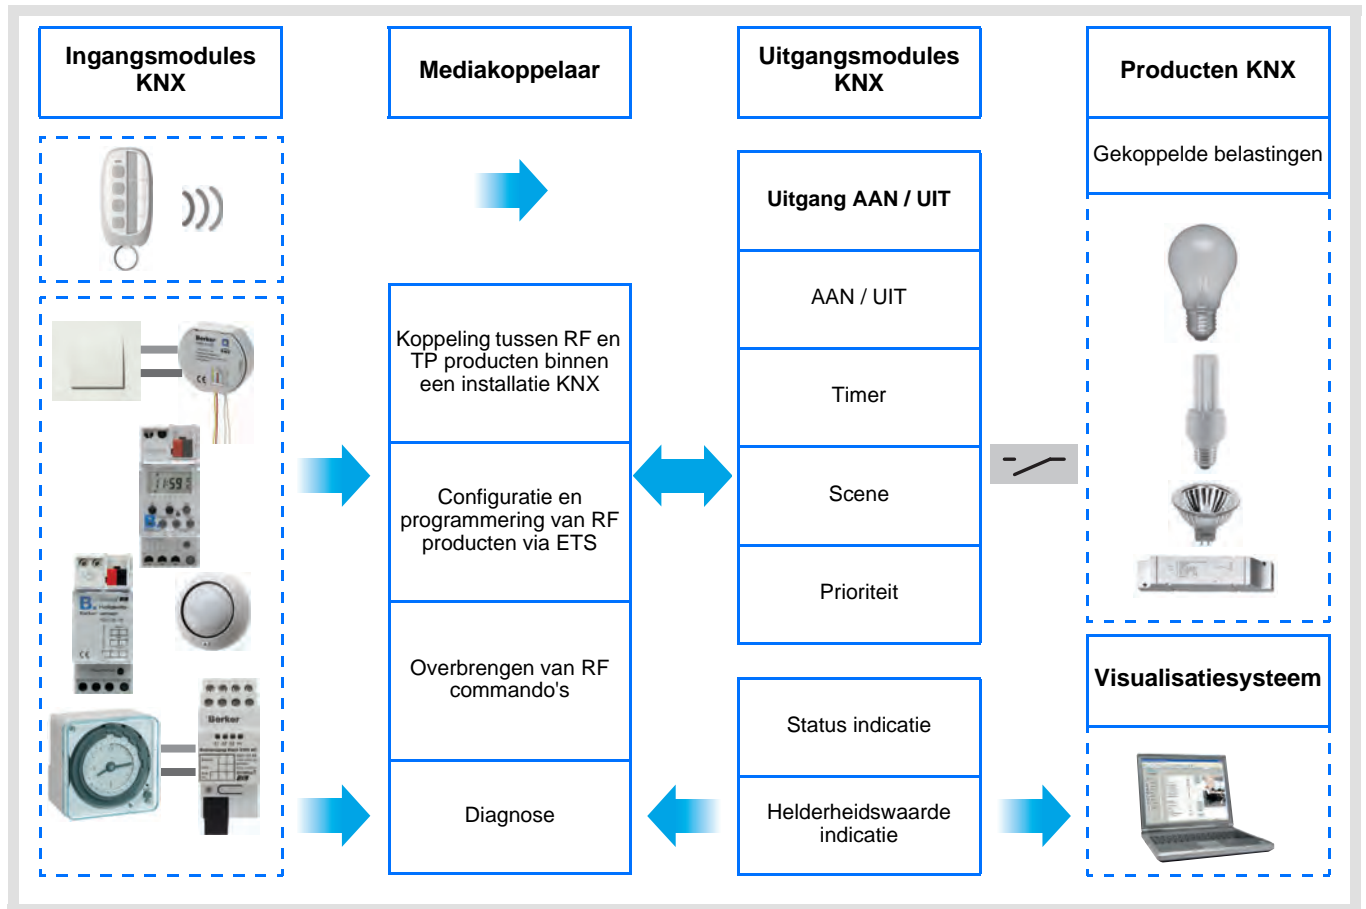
Ingangsmodules KNX

Mediakoppelaar

Uitgangsmodules KNX

Producten KNX

Gekoppelde belastingen

Uitgang AAN / UIT

AAN / UIT

Timer

Scene

Prioriteit

Koppeling tussen RF en TP producten binnen een installatie KNX

Configuratie en programmering van RF producten via ETS

Overbrengen van RF commando's

Diagnose

Visualisatiesysteem

Status indicatie

Helderheidswaarde indicatie